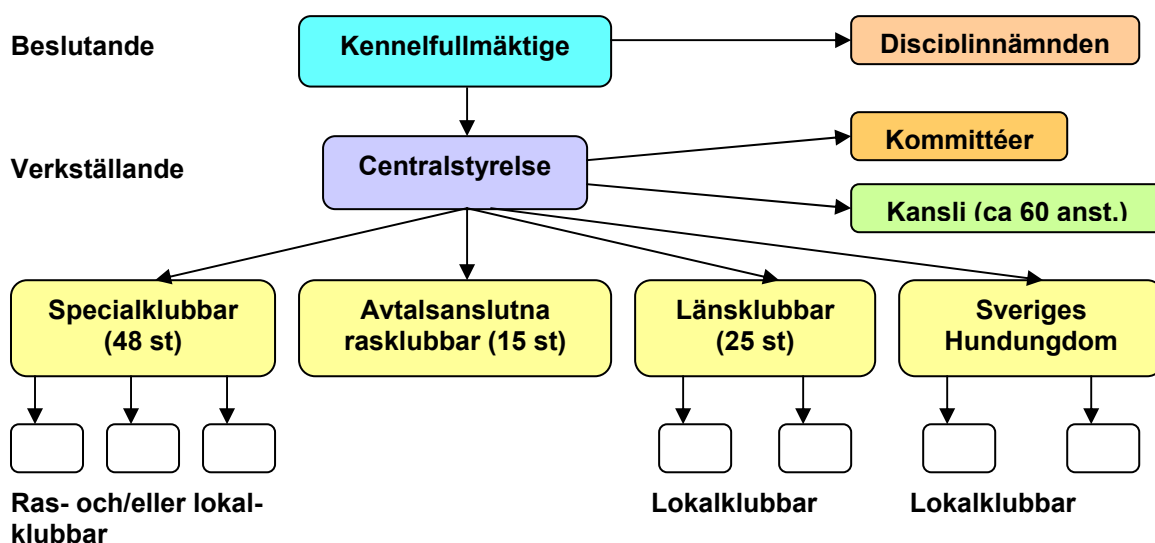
Beslutande

Kennelfullmäktige

Disciplinnämnden

Verkställande

Centralstyrelse

Kommittéer

Kansli (ca 60 anst.)

Specialklubbar (48 st)

Avtalsanslutna rasklubbar (15 st)

Länsklubbar (25 st)

Sveriges Hundungdom

Ras- och/eller lokalklubbar

Lokalklubbar

Lokalklubbar